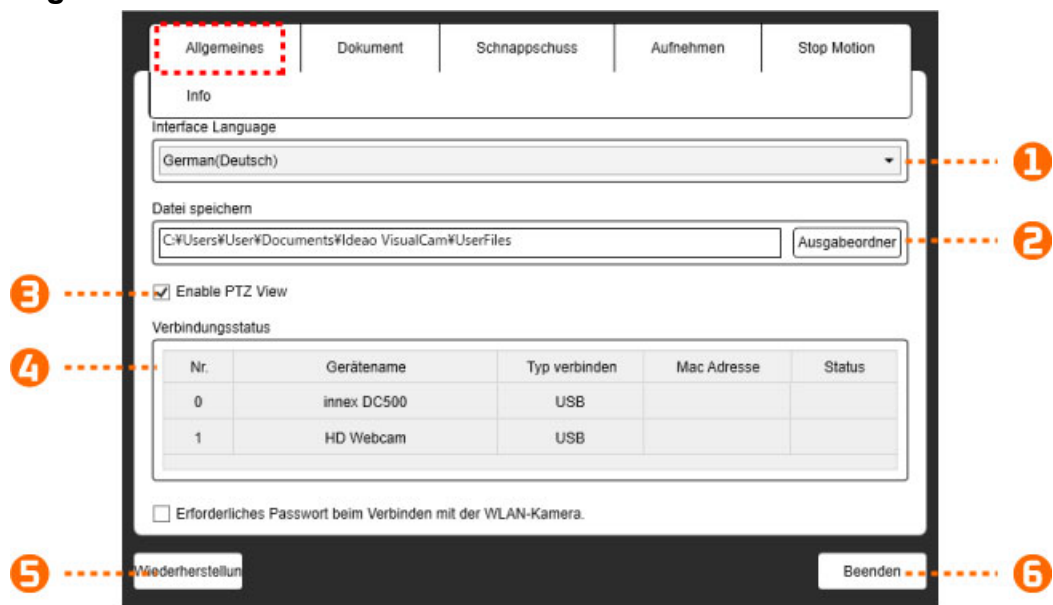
Allgemeines | Dokument | Schnappschuss | Aufnehmen | Stop Motion

Info

Interface Language

German(Deutsch)

1

Datei speichern

C:¥Users¥User¥Documents¥Ideao VisualCam¥UserFiles

Ausgabeordner

2

3

Enable PTZ View

Verbindungsstatus

4

| Nr. | Gerätename | Typ verbinden | Mac Adresse | Status |
|---|---|---|---|---|
| 0 | innex DC500 | USB | | |
| 1 | HD Webcam | USB | | |

Erforderliches Passwort beim Verbinden mit der WLAN-Kamera.

5

Wiederherstellun

Beenden

6